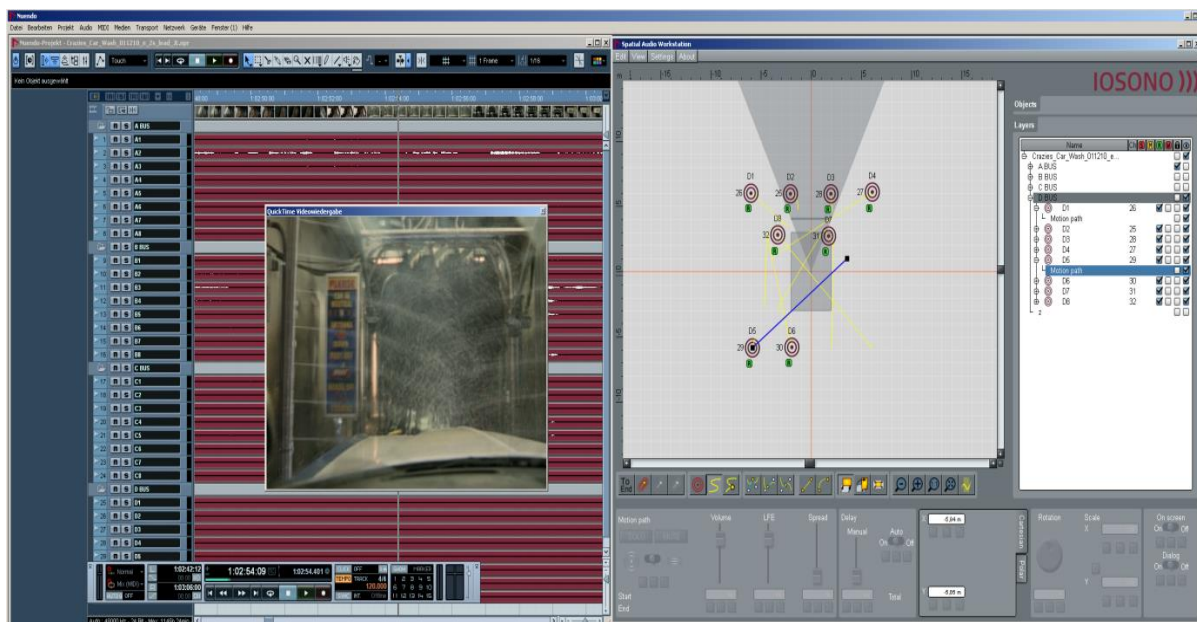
Nuendo
Datei Bearbeiten Projekt Audio MIDI Medien Transport Netzwerk Geräte Fenster (1) Hilfe
Nuendo-Projekt - Crazies_Car_Wash_011210_n_2x_lead_8.npr
Touch
1 Frame
1/16
Kein Objekt ausgewählt
A BUS
A1
A2
A3
A4
A5
A6
A7
A8
B BUS
B1
B2
B3
B4
B5
B6
B7
B8
C BUS
C1
C2
C3
C4
C5
C6
C7
C8
D BUS
D1
D2
D3
D4
D5
D6
QuickTime Videowiedergabe
1:02:42:12
1:03:06:00
1:02:54:09
1:02:54:401
120.000
Normal
AUTO OFF
Spatial Audio Workstation
Edit View Settings About
IOSONO
Objects
Layers
Name
Crazies_Car_Wash_011210_e...
A BUS
B BUS
C BUS
D BUS
D1 26
Motion path
D2 25
D3 28
D4 27
D5 29
Motion path
D6 30
D7 31
D8 32
D1
D2
D3
D4
26
25
28
27
D8
D7
32
31
D5
D6
29
30
Motion path
Volume
LFE
Spread
Delay
Manual
Auto
On Off
Rotation
Scale
On screen
On Off
Dialog
On Off
Start
End
Total
-5,64 m
-5,05 m